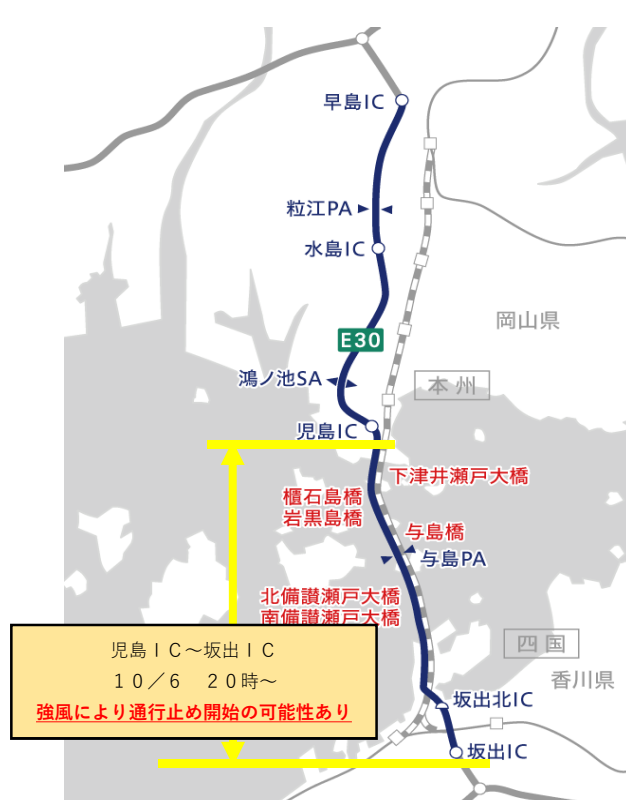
早島IC
粒江PA
水島IC
岡山県
E30
鴻ノ池SA
本州
児島IC
下津井瀬戸大橋
櫃石島橋
岩黒島橋
与島橋
与島PA
北備讃瀬戸大橋
南備讃瀬戸大橋
四国
香川県
児島IC～坂出IC
10／6　20時～
強風により通行止め開始の可能性あり
坂出北IC
坂出IC